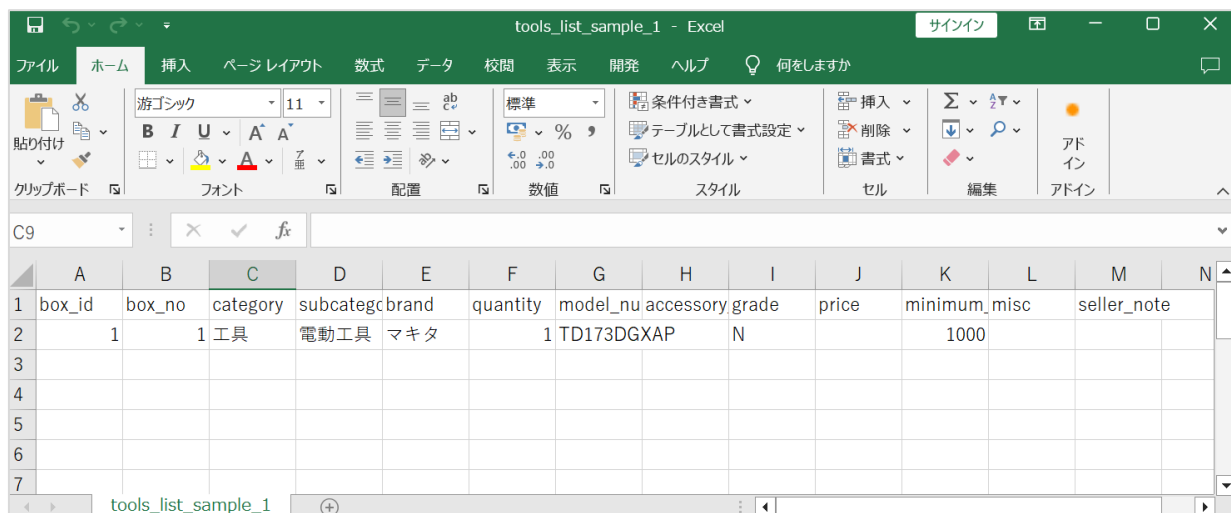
tools_list_sample_1 - Excel

サインイン

ファイル ホーム 挿入 ページ レイアウト 数式 データ 校閲 表示 開発 ヘルプ 何をしますか

貼り付け
クリップボード

游ゴシック 11
B I U A A
フォント

配置

標準
% ,
数値

条件付き書式
テーブルとして書式設定
セルのスタイル
スタイル

挿入
削除
書式
セル

編集

アドイン
アドイン

C9

fx

| | A | B | C | D | E | F | G | H | I | J | K | L | M | N |
|---|---|---|---|---|---|---|---|---|---|---|---|---|---|---|
| 1 | box_id | box_no | category | subcatego | brand | quantity | model_nu | accessory | grade | price | minimum_ | misc | seller_note | |
| 2 | 1 | 1 | 工具 | 電動工具 | マキタ | 1 | TD173DGXAP | | N | | 1000 | | | |
| 3 | | | | | | | | | | | | | | |
| 4 | | | | | | | | | | | | | | |
| 5 | | | | | | | | | | | | | | |
| 6 | | | | | | | | | | | | | | |
| 7 | | | | | | | | | | | | | | |

tools_list_sample_1